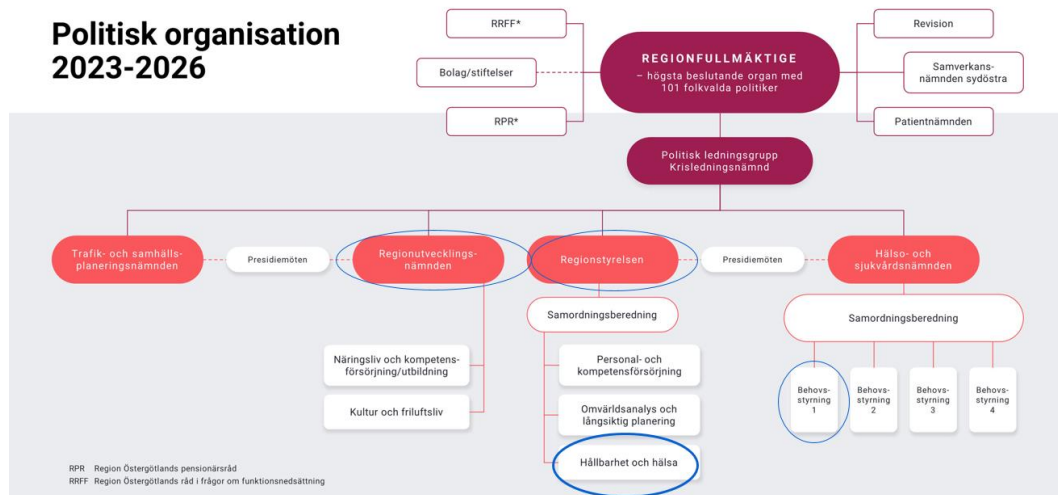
Politisk organisation 2023-2026

RRFF*

Bolag/stiftelser

RPR*

REGIONFULLMÄKTIGE
– högsta beslutande organ med 101 folkvalda politiker

Revision

Samverkansnämnden sydöstra

Patientnämnden

Politisk ledningsgrupp
Krisledningsnämnd

Trafik- och samhällsplaneringsnämnden

Presidiemöten

Regionutvecklingsnämnden

Regionstyrelsen

Presidiemöten

Hälso- och sjukvårdsnämnden

Samordningsberedning

Samordningsberedning

Näringsliv och kompetensförsörjning/utbildning

Kultur och friluftsliv

Personal- och kompetensförsörjning

Omvärldsanalys och långsiktig planering

Hållbarhet och hälsa

Behovsstyrning 1

Behovsstyrning 2

Behovsstyrning 3

Behovsstyrning 4

RPR Region Östergötlands pensionärsråd
RRFF Region Östergötlands råd i frågor om funktionsnedsättning